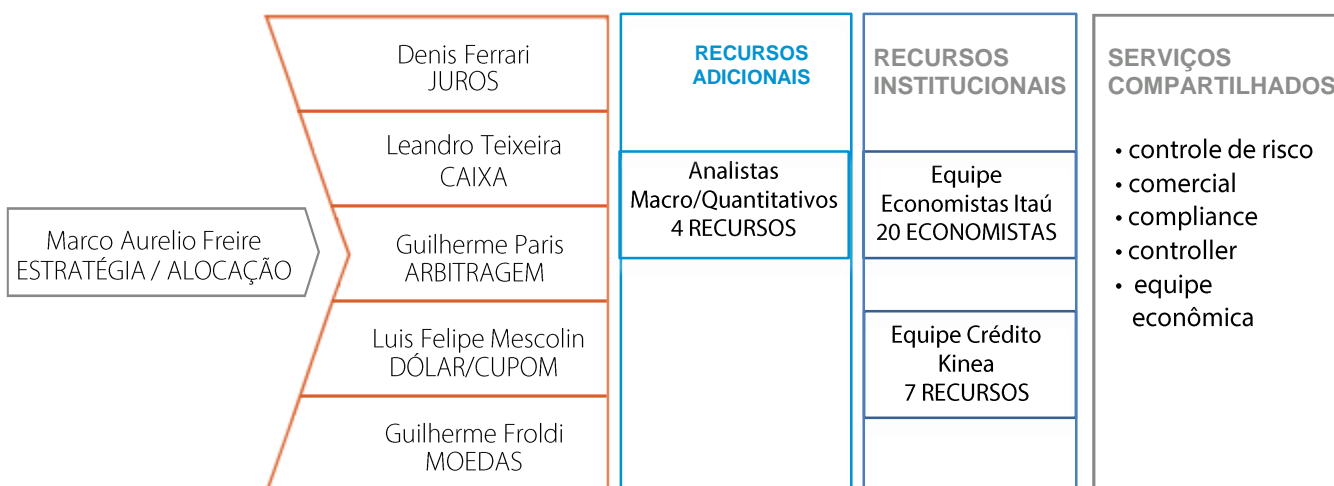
Marco Aurelio Freire
ESTRATÉGIA / ALOCAÇÃO

Denis Ferrari
JUROS

Leandro Teixeira
CAIXA

Guilherme Paris
ARBITRAGEM

Luis Felipe Mescolin
DÓLAR/CUPOM

Guilherme Froldi
MOEDAS

RECURSOS ADICIONAIS

Analistas
Macro/Quantitativos
4 RECURSOS

RECURSOS INSTITUCIONAIS

Equipe
Economistas Itaú
20 ECONOMISTAS

Equipe Crédito
Kinea
7 RECURSOS

SERVIÇOS COMPARTILHADOS

• controle de risco
• comercial
• compliance
• controller
• equipe econômica